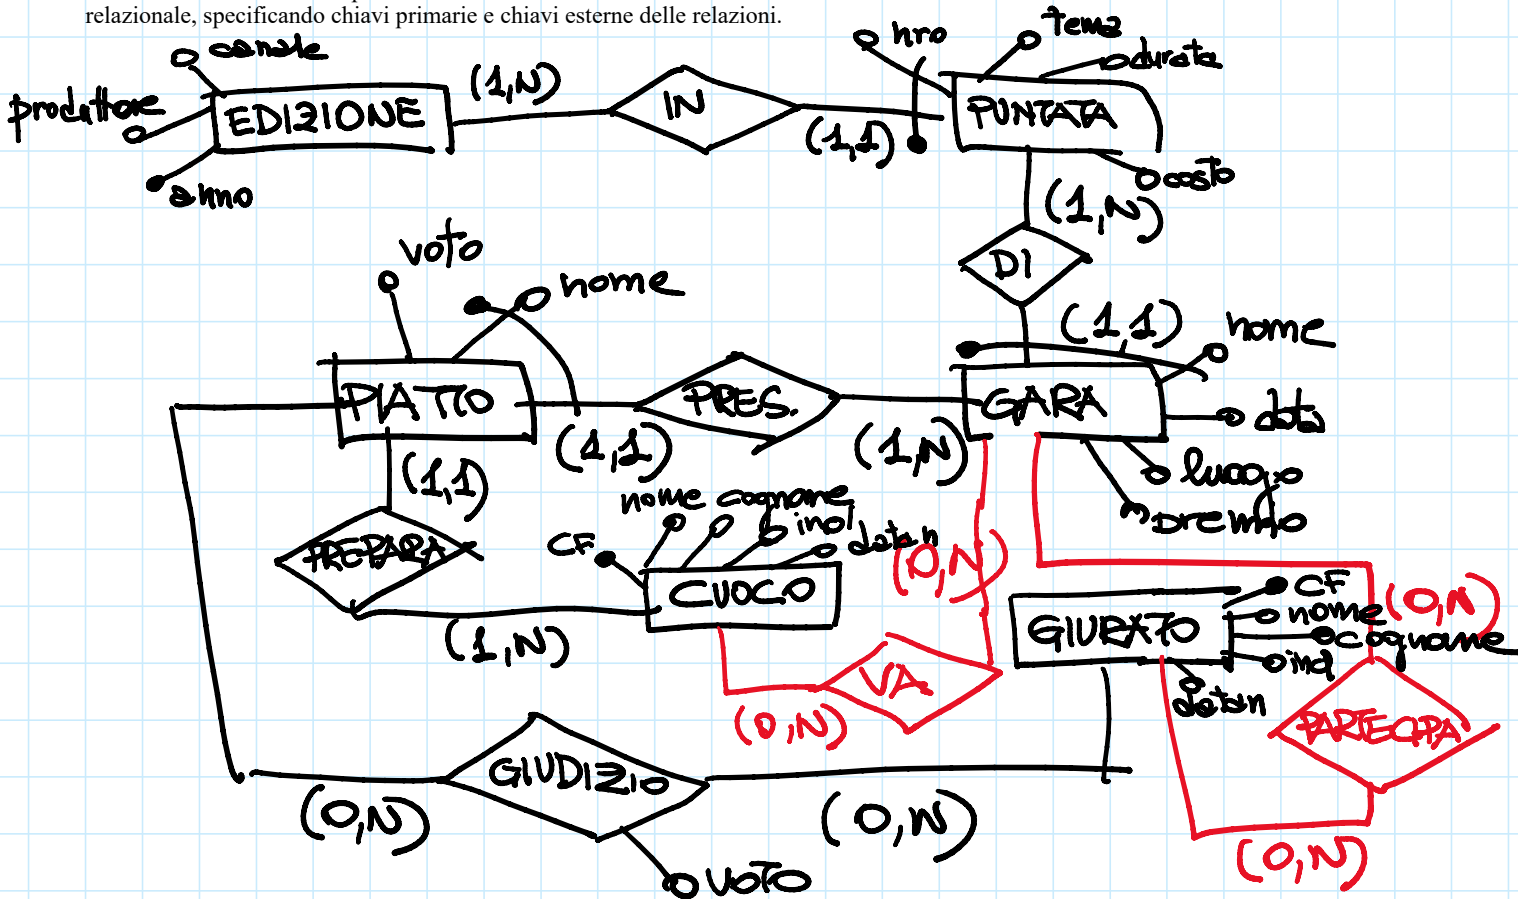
relazionale, specificando chiavi primarie e chiavi esterne delle relazioni.

canale
produttore
EDIZIONE
anno
(1,N)
IN
(1,1)
nro
tema
durata
PUNTATA
costo
(1,N)
DI
(1,1)
voto
nome
PIATTO
(1,1)
PRES.
(1,N)
GARA
nome
data
luogo
premio
(1,1)
PREPARA
nome cognome
CF
ind
data n
CUOCO
(1,N)
(0,N)
VA
(0,N)
GIURATO
CF
nome
cognome
ind
data n
(0,N)
PARTECIPA
(0,N)
GIUDIZIO
(0,N)
(0,N)
voto